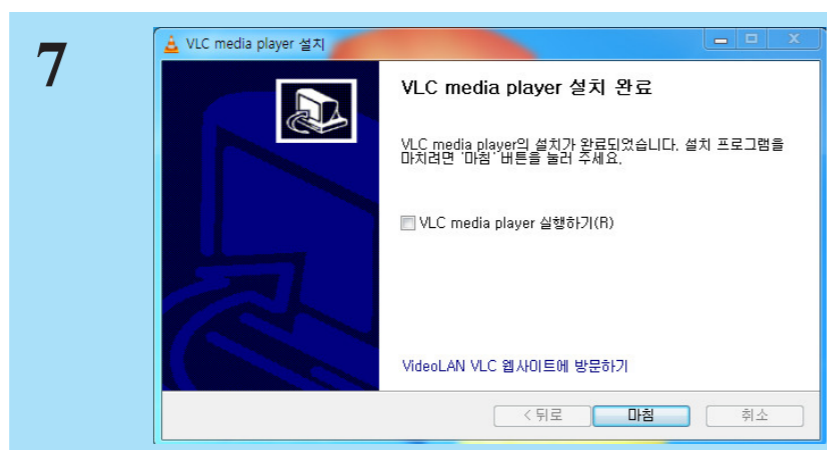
7

VLC media player 설치

VLC media player 설치 완료

VLC media player의 설치가 완료되었습니다. 설치 프로그램을 마치려면 '마침' 버튼을 눌러 주세요.

VLC media player 실행하기(R)

VideoLAN VLC 웹사이트에 방문하기

< 뒤로
마침
취소